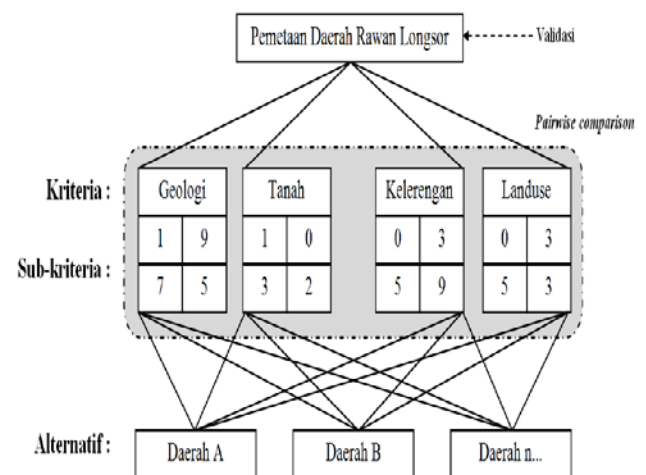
Pemetaan Daerah Rawan Longsor

Validasi

Pairwise comparison

Kriteria :

Geologi

Tanah

Kelerengan

Landuse

Sub-kriteria :

| 1 | 9 |
|---|---|
| 7 | 5 |

| 1 | 0 |
|---|---|
| 3 | 2 |

| 0 | 3 |
|---|---|
| 5 | 9 |

| 0 | 3 |
|---|---|
| 5 | 3 |

Alternatif :

Daerah A

Daerah B

Daerah n...